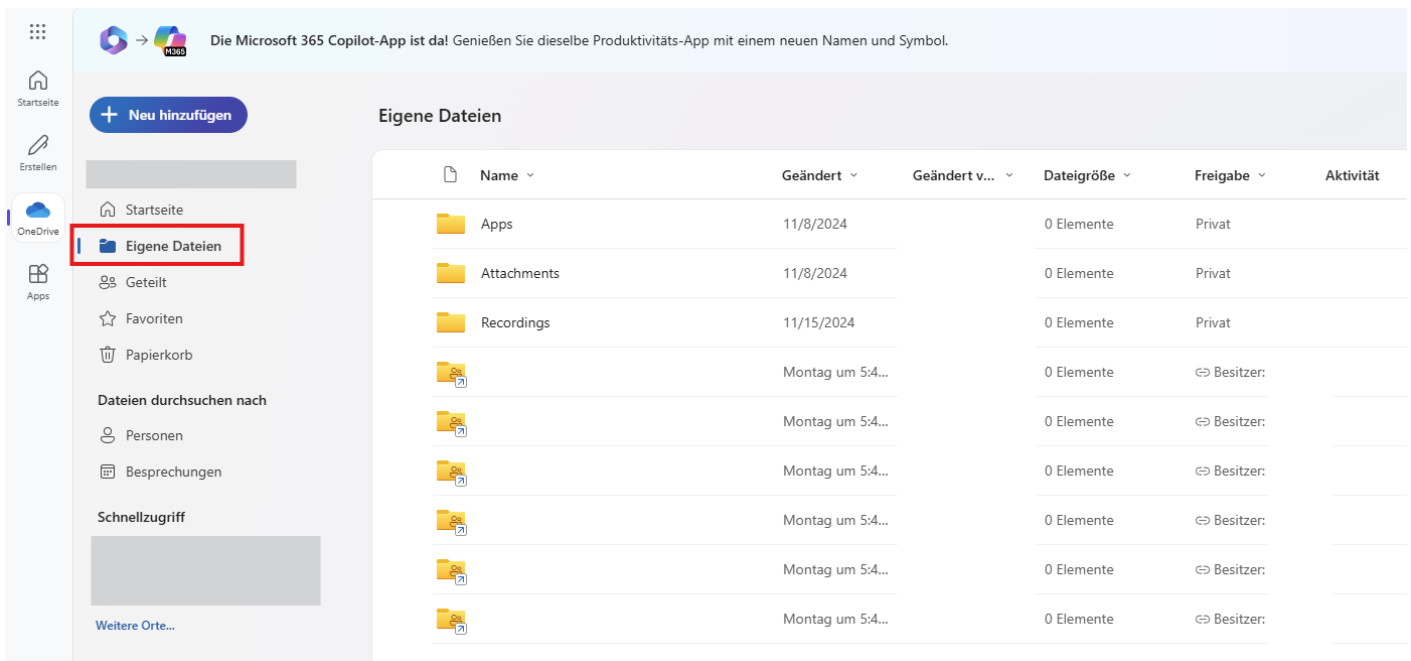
Startseite

Erstellen

OneDrive

Apps

M365

**Die Microsoft 365 Copilot-App ist da!** Genießen Sie dieselbe Produktivitäts-App mit einem neuen Namen und Symbol.

Neu hinzufügen

Startseite
Eigene Dateien
Geteilt
Favoriten
Papierkorb

Dateien durchsuchen nach
Personen
Besprechungen

Schnellzugriff

Weitere Orte...

Eigene Dateien

| Name | Geändert | Geändert v... | Dateigröße | Freigabe | Aktivität |
|---|---|---|---|---|---|
| Apps | 11/8/2024 | | 0 Elemente | Privat | |
| Attachments | 11/8/2024 | | 0 Elemente | Privat | |
| Recordings | 11/15/2024 | | 0 Elemente | Privat | |
| | Montag um 5:4... | | 0 Elemente | Besitzer: | |
| | Montag um 5:4... | | 0 Elemente | Besitzer: | |
| | Montag um 5:4... | | 0 Elemente | Besitzer: | |
| | Montag um 5:4... | | 0 Elemente | Besitzer: | |
| | Montag um 5:4... | | 0 Elemente | Besitzer: | |
| | Montag um 5:4... | | 0 Elemente | Besitzer: | |